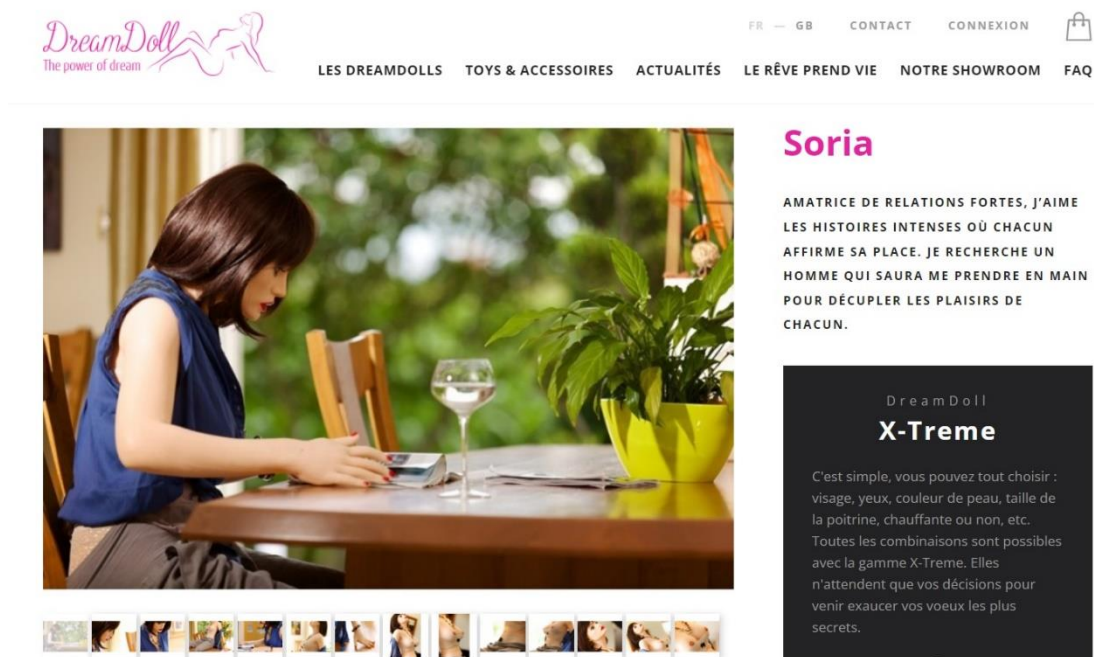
DreamDoll
The power of dream

FR — GB CONTACT CONNEXION

LES DREAMDOLLS TOYS & ACCESSOIRES ACTUALITÉS LE RÊVE PREND VIE NOTRE SHOWROOM FAQ

Soria

AMATRICE DE RELATIONS FORTES, J'AIME LES HISTOIRES INTENSES OÙ CHACUN AFFIRME SA PLACE. JE RECHERCHE UN HOMME QUI SAURA ME PRENDRE EN MAIN POUR DÉCUPLER LES PLAISIRS DE CHACUN.

DreamDoll
X-Treme

C'est simple, vous pouvez tout choisir : visage, yeux, couleur de peau, taille de la poitrine, chauffante ou non, etc. Toutes les combinaisons sont possibles avec la gamme X-Treme. Elles n'attendent que vos décisions pour venir exaucer vos voeux les plus secrets.